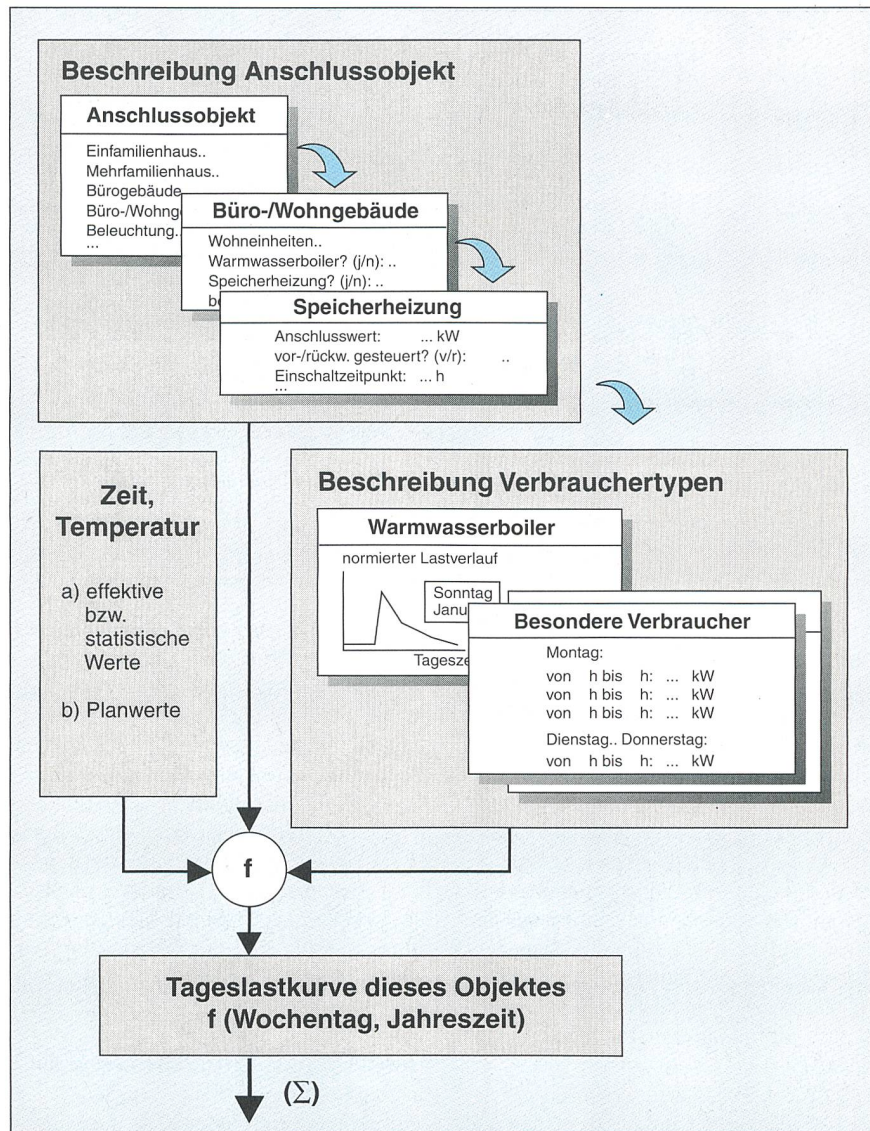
Beschreibung Anschlussobjekt

Anschlussobjekt

Einfamilienhaus..
Mehrfamilienhaus..
Bürogebäude
Büro-/Wohng
Beleuchtung.
...

Büro-/Wohngebäude

Wohneinheiten..
Warmwasserboiler? (j/n): ..
Speicherheizung? (j/n): ..
be

Speicherheizung

Anschlusswert: ... kW
vor-/rückw. gesteuert? (v/r): ..
Einschaltzeitpunkt: ... h
...

Zeit, Temperatur

a) effektive bzw. statistische Werte

b) Planwerte

Beschreibung Verbrauchertypen

Warmwasserboiler

normierter Lastverlauf

Sonntag
Janu

Tagesze

Besondere Verbraucher

Montag:
von h bis h: ... kW
von h bis h: ... kW
von h bis h: ... kW

Dienstag.. Donnerstag:
von h bis h: ... kW

f

Tageslastkurve dieses Objektes
f (Wochentag, Jahreszeit)

($\Sigma$)